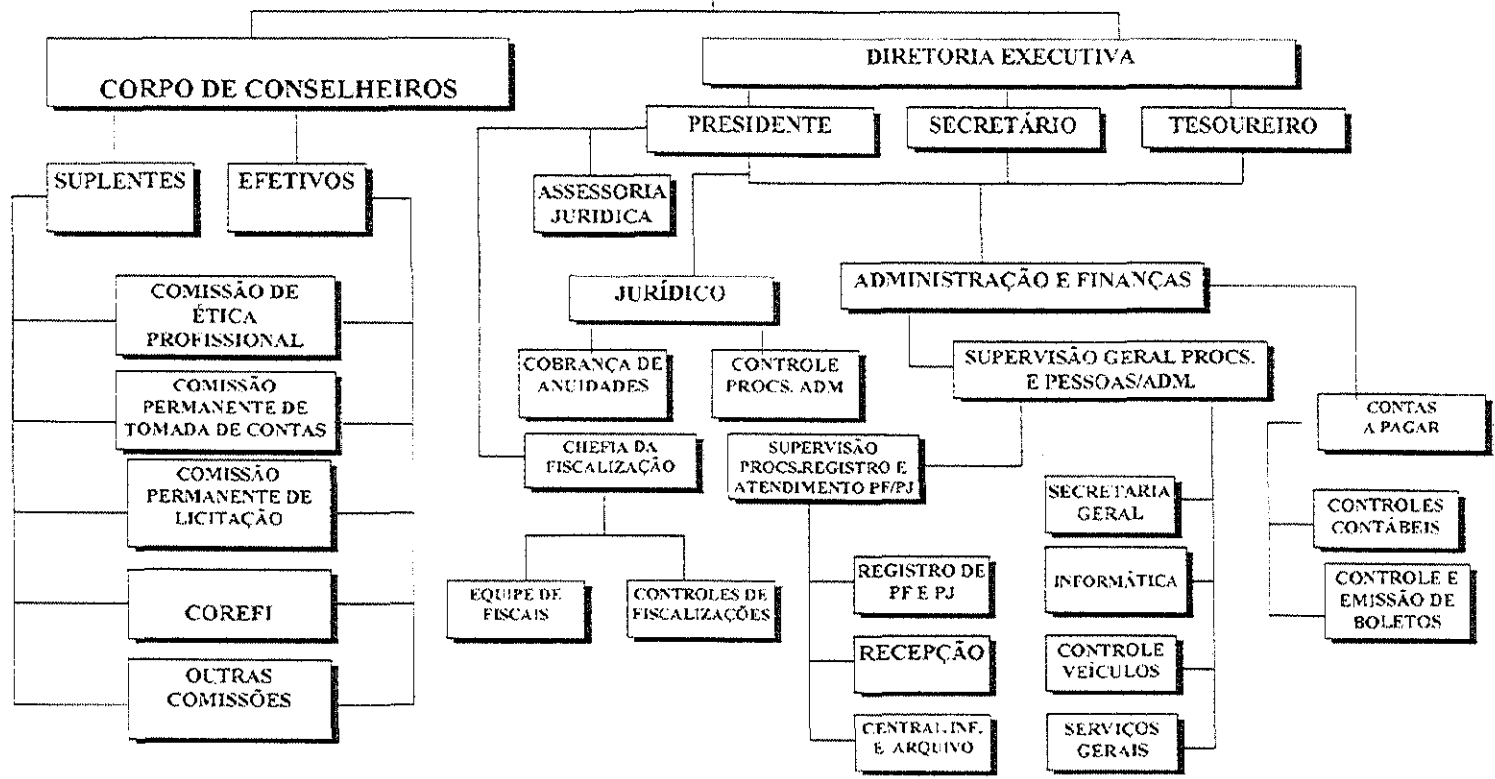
CORPO DE CONSELHEIROS

SUPLENTES

EFETIVOS

COMISSÃO DE ÉTICA PROFISSIONAL

COMISSÃO PERMANENTE DE TOMADA DE CONTAS

COMISSÃO PERMANENTE DE LICITAÇÃO

COREFI

OUTRAS COMISSÕES

DIRETORIA EXECUTIVA

PRESIDENTE

SECRETÁRIO

TESOUREIRO

ASSESSORIA JURIDICA

JURÍDICO

COBRANÇA DE ANUIDADES

CONTROLE PROCS. ADM

CHEFIA DA FISCALIZAÇÃO

EQUIPE DE FISCAIS

CONTROLES DE FISCALIZAÇÕES

SUPERVISÃO PROCS.REGISTRO E ATENDIMENTO PF/PJ

REGISTRO DE PF E PJ

RECEPÇÃO

CENTRAL INF. E ARQUIVO

ADMINISTRAÇÃO E FINANÇAS

SUPERVISÃO GERAL PROCS. E PESSOAS/ADM.

SECRETARIA GERAL

INFORMÁTICA

CONTROLE VEICULOS

SERVIÇOS GERAIS

CONTAS A PAGAR

CONTROLES CONTÁBEIS

CONTROLE E EMISSÃO DE BOLETOS